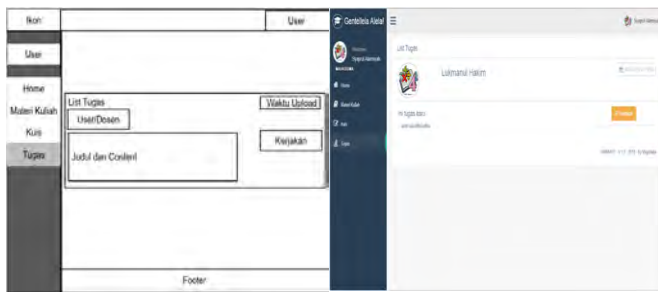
Ikon

User

User

Home

Materi Kuliah

Kuis

Tugas

List Tugas

User/Dosen

Waktu Upload

Kerjakan

Judul dan Content

Footer

Gentelela Alela!

Welcome, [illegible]

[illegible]

Home

Materi Kuliah

Kuis

Tugas

List Tugas

Lukmanul Hakim

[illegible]

Kerjakan

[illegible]